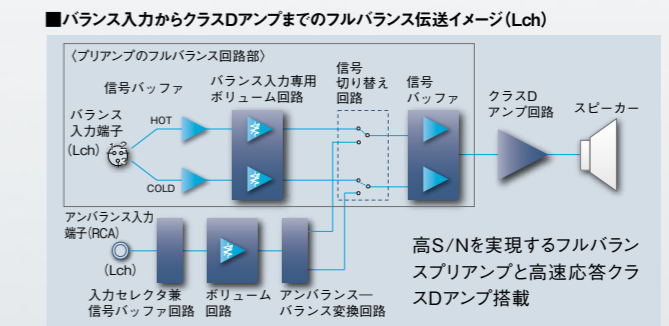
■バランス入力からクラスDアンプまでのフルバランス伝送イメージ(Lch)

〈プリアンプのフルバランス回路部〉

信号バッファ

バランス入力専用ボリューム回路

信号切り替え回路

信号バッファ

クラスDアンプ回路

スピーカー

バランス入力端子(Lch)

HOT

COLD

アンバランス入力端子(RCA)

(Lch)

入力セレクタ兼信号バッファ回路

ボリューム回路

アンバランスーバランス変換回路

高S/Nを実現するフルバランスプリアンプと高速応答クラスDアンプ搭載